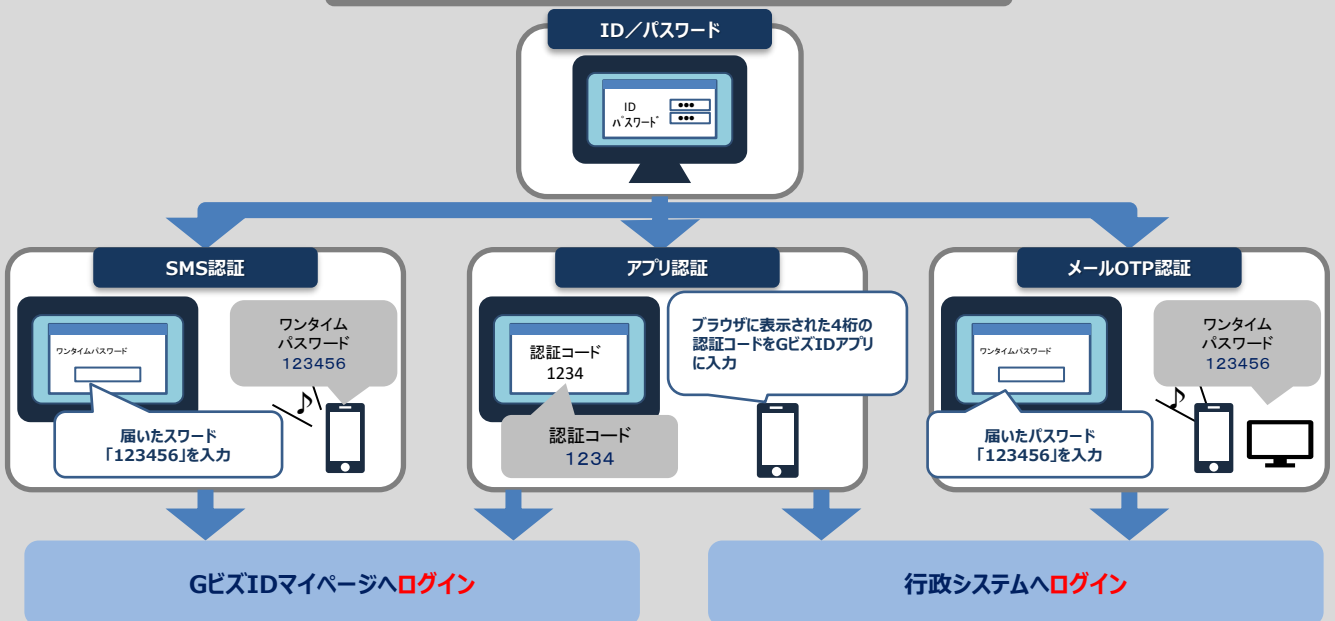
ID／パスワード

ID
パスワード

SMS認証

ワンタイムパスワード

ワンタイム
パスワード
123456

届いたスワード
「123456」を入力

アプリ認証

認証コード
1234

ブラウザに表示された4桁の認証コードをGビズIDアプリに入力

認証コード
1234

メールOTP認証

ワンタイムパスワード

ワンタイム
パスワード
123456

届いたパスワード
「123456」を入力

GビズIDマイページへログイン

行政システムへログイン